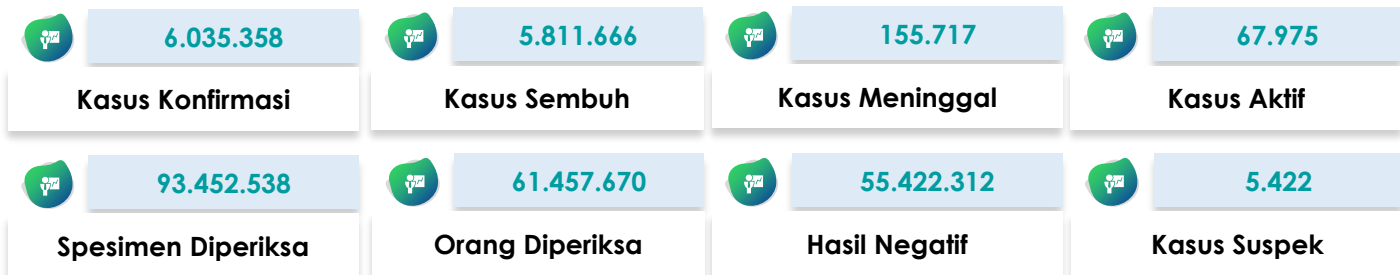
6.035.358
Kasus Konfirmasi

5.811.666
Kasus Sembuh

155.717
Kasus Meninggal

67.975
Kasus Aktif

93.452.538
Spesimen Diperiksa

61.457.670
Orang Diperiksa

55.422.312
Hasil Negatif

5.422
Kasus Suspek